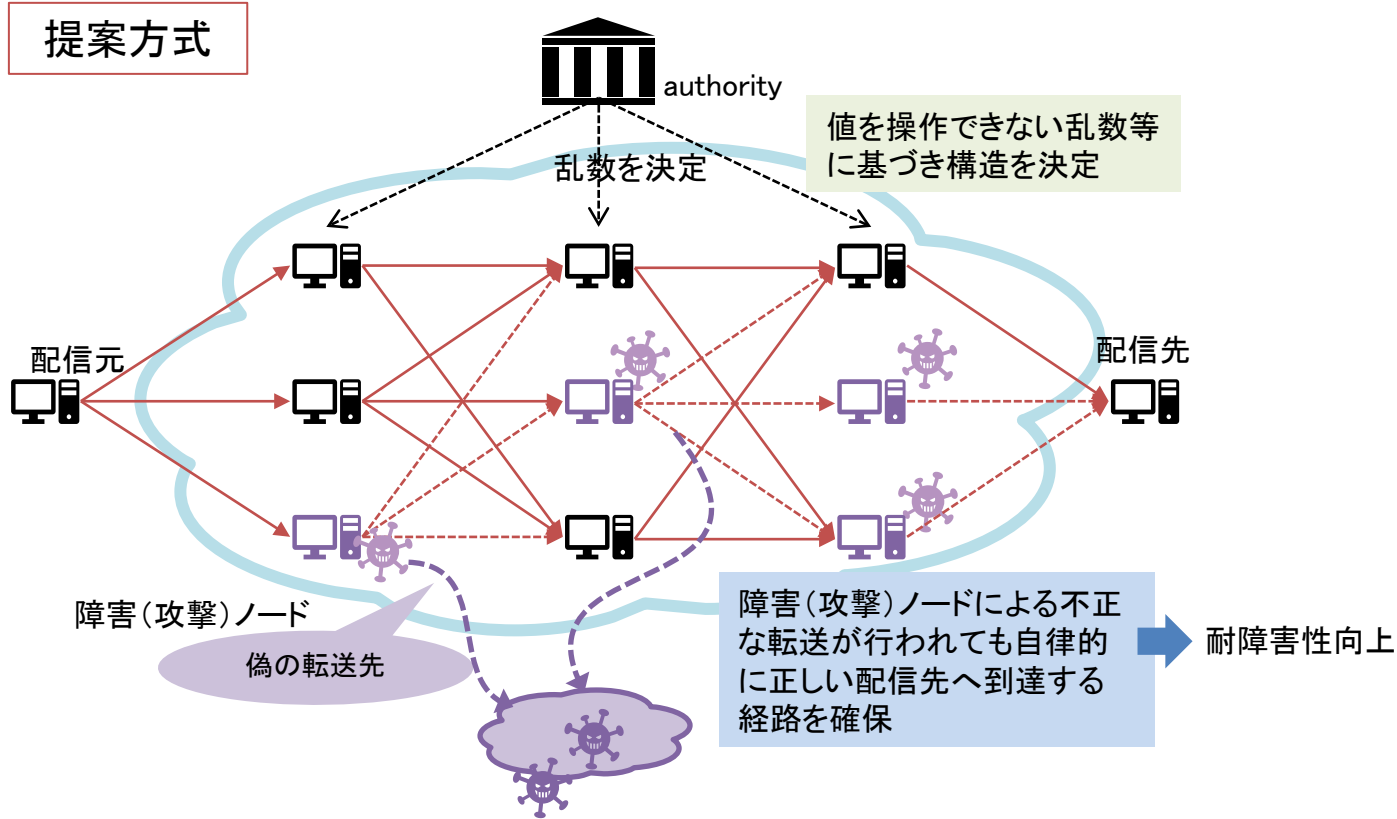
提案方式

authority

値を操作できない乱数等に基づき構造を決定

乱数を決定

配信元

配信先

障害（攻撃）ノード

偽の転送先

障害（攻撃）ノードによる不正な転送が行われても自律的に正しい配信先へ到達する経路を確保

耐障害性向上